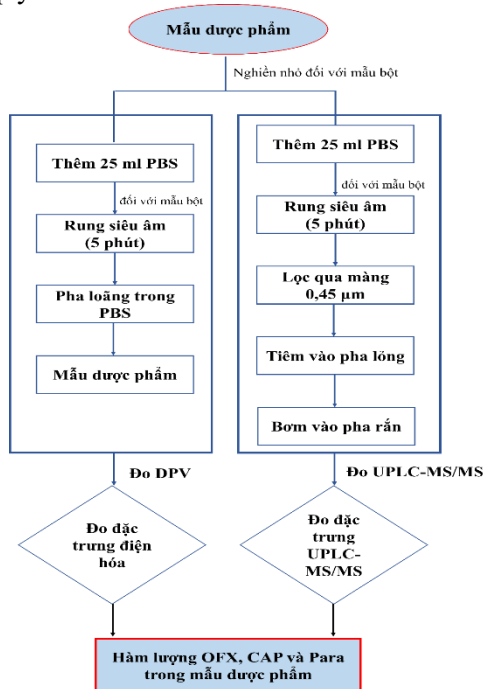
Mẫu dược phẩm

Nghiền nhỏ đối với mẫu bột

Thêm 25 ml PBS

đối với mẫu bột

Rung siêu âm (5 phút)

Pha loãng trong PBS

Mẫu dược phẩm

Thêm 25 ml PBS

đối với mẫu bột

Rung siêu âm (5 phút)

Lọc qua màng 0,45 µm

Tiêm vào pha lỏng

Bơm vào pha rắn

Đo DPV

Đo UPLC-MS/MS

Đo đặc trưng điện hóa

Đo đặc trưng UPLC-MS/MS

Hàm lượng OFX, CAP và Para trong mẫu dược phẩm